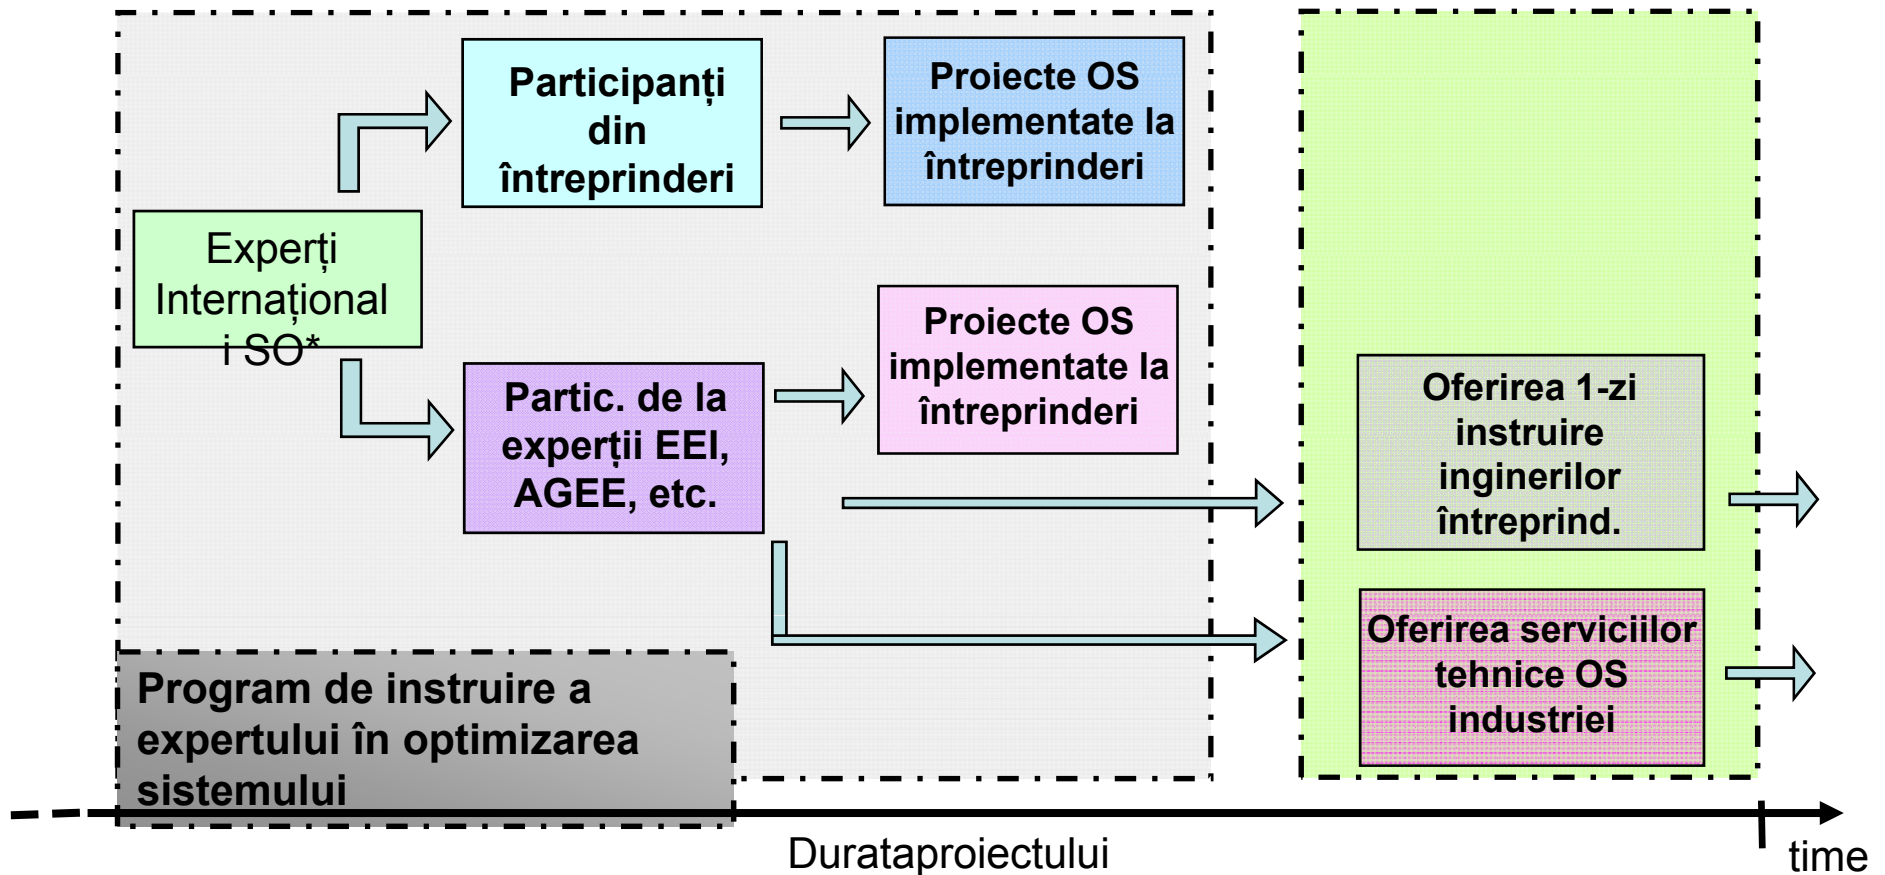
Participanți din întreprinderi

Proiecte OS implementate la întreprinderi

Experți Internațional i SO*

Proiecte OS implementate la întreprinderi

Partic. de la experții EEI, AGEE, etc.

Oferirea 1-zi instruire inginerilor întreprind.

Oferirea serviciilor tehnice OS industriei

Program de instruire a expertului în optimizarea sistemului

Durataproiectului

time